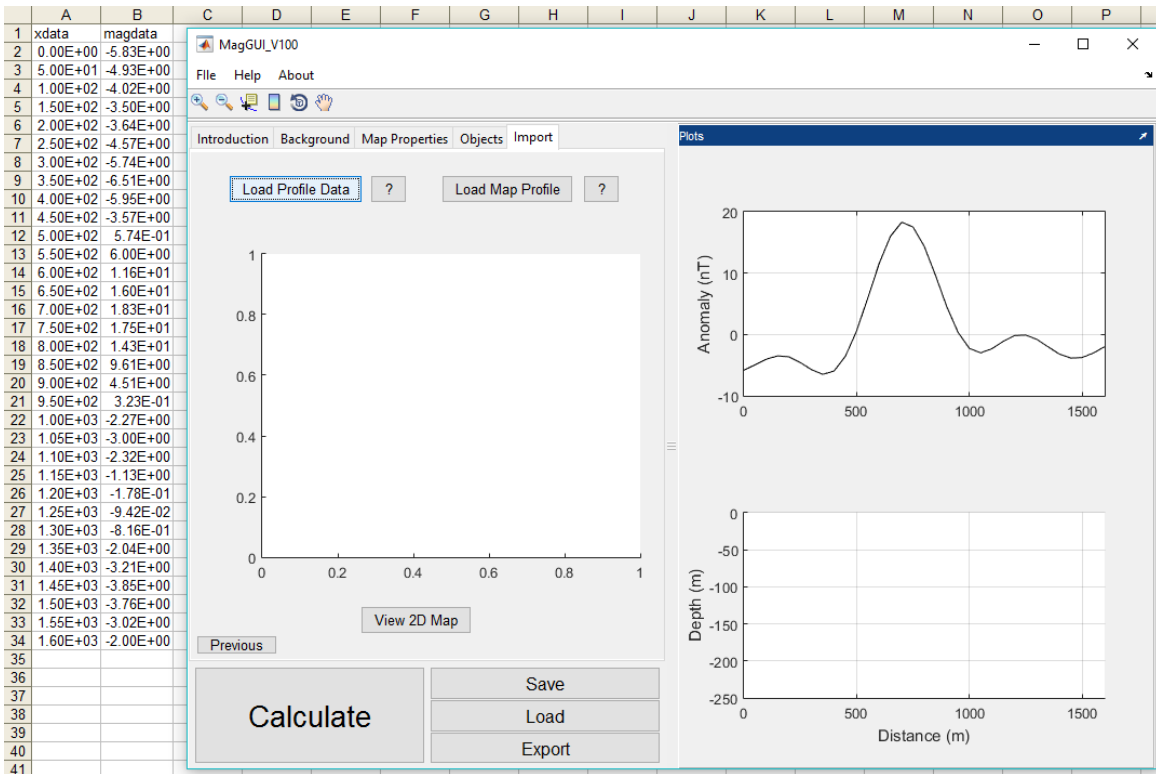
| | A | B | C | D | E | F | G | H | I | J | K | L | M | N | O | P |
|---|---|---|---|---|---|---|---|---|---|---|---|---|---|---|---|---|
| 1 | xdata | magdata | | | | | | | | | | | | | | |
| 2 | 0.00E+00 | -5.83E+00 | | | | | | | | | | | | | | |
| 3 | 5.00E+01 | -4.93E+00 | | | | | | | | | | | | | | |
| 4 | 1.00E+02 | -4.02E+00 | | | | | | | | | | | | | | |
| 5 | 1.50E+02 | -3.50E+00 | | | | | | | | | | | | | | |
| 6 | 2.00E+02 | -3.64E+00 | | | | | | | | | | | | | | |
| 7 | 2.50E+02 | -4.57E+00 | | | | | | | | | | | | | | |
| 8 | 3.00E+02 | -5.74E+00 | | | | | | | | | | | | | | |
| 9 | 3.50E+02 | -6.51E+00 | | | | | | | | | | | | | | |
| 10 | 4.00E+02 | -5.95E+00 | | | | | | | | | | | | | | |
| 11 | 4.50E+02 | -3.57E+00 | | | | | | | | | | | | | | |
| 12 | 5.00E+02 | 5.74E-01 | | | | | | | | | | | | | | |
| 13 | 5.50E+02 | 6.00E+00 | | | | | | | | | | | | | | |
| 14 | 6.00E+02 | 1.16E+01 | | | | | | | | | | | | | | |
| 15 | 6.50E+02 | 1.60E+01 | | | | | | | | | | | | | | |
| 16 | 7.00E+02 | 1.83E+01 | | | | | | | | | | | | | | |
| 17 | 7.50E+02 | 1.75E+01 | | | | | | | | | | | | | | |
| 18 | 8.00E+02 | 1.43E+01 | | | | | | | | | | | | | | |
| 19 | 8.50E+02 | 9.61E+00 | | | | | | | | | | | | | | |
| 20 | 9.00E+02 | 4.51E+00 | | | | | | | | | | | | | | |
| 21 | 9.50E+02 | 3.23E-01 | | | | | | | | | | | | | | |
| 22 | 1.00E+03 | -2.27E+00 | | | | | | | | | | | | | | |
| 23 | 1.05E+03 | -3.00E+00 | | | | | | | | | | | | | | |
| 24 | 1.10E+03 | -2.32E+00 | | | | | | | | | | | | | | |
| 25 | 1.15E+03 | -1.13E+00 | | | | | | | | | | | | | | |
| 26 | 1.20E+03 | -1.78E-01 | | | | | | | | | | | | | | |
| 27 | 1.25E+03 | -9.42E-02 | | | | | | | | | | | | | | |
| 28 | 1.30E+03 | -8.16E-01 | | | | | | | | | | | | | | |
| 29 | 1.35E+03 | -2.04E+00 | | | | | | | | | | | | | | |
| 30 | 1.40E+03 | -3.21E+00 | | | | | | | | | | | | | | |
| 31 | 1.45E+03 | -3.85E+00 | | | | | | | | | | | | | | |
| 32 | 1.50E+03 | -3.76E+00 | | | | | | | | | | | | | | |
| 33 | 1.55E+03 | -3.02E+00 | | | | | | | | | | | | | | |
| 34 | 1.60E+03 | -2.00E+00 | | | | | | | | | | | | | | |
| 35 | | | | | | | | | | | | | | | | |
| 36 | | | | | | | | | | | | | | | | |
| 37 | | | | | | | | | | | | | | | | |
| 38 | | | | | | | | | | | | | | | | |
| 39 | | | | | | | | | | | | | | | | |
| 40 | | | | | | | | | | | | | | | | |
| 41 | | | | | | | | | | | | | | | | |

MagGUI_V100

FIle Help About

Introduction Background Map Properties Objects Import

Load Profile Data ? Load Map Profile ?

1 0.8 0.6 0.4 0.2 0
0 0.2 0.4 0.6 0.8 1

View 2D Map

Previous

Calculate

Save
Load
Export

Plots

Anomaly (nT)
20 10 0 -10
0 500 1000 1500

Depth (m)
0 -50 -100 -150 -200 -250
0 500 1000 1500
Distance (m)